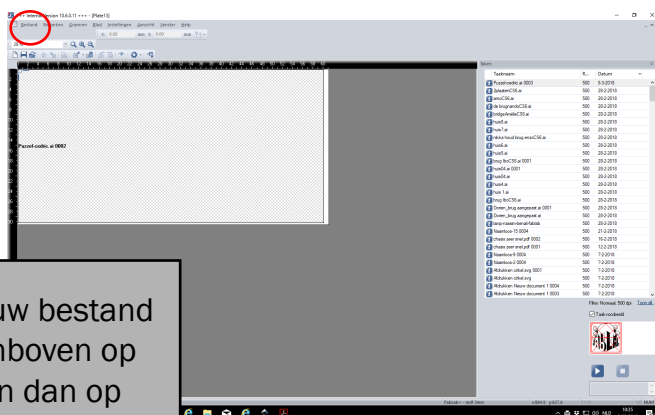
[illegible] - Internet Version 10.6.0.11 - - - - [Plate1:1]

Bestand Bewerken Graveren Blad Instellingen Aanzicht Venster Help

Puzzel-codes.ai 0002

Taken

| Taaknaam | R... | Datum |
|---|---|---|
| Puzzelcodes.ai 0003 | 500 | 6-3-2018 |
| 2plaatenCS6.ai | 500 | 28-2-2018 |
| emoCS6.ai | 500 | 28-2-2018 |
| de bruganandsCS6.ai | 500 | 28-2-2018 |
| bridgefamilieCS6.ai | 500 | 28-2-2018 |
| Huis8.ai | 500 | 28-2-2018 |
| Huis7.ai | 500 | 28-2-2018 |
| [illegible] | 500 | 28-2-2018 |
| Huis6.ai | 500 | 28-2-2018 |
| Huis5.ai | 500 | 28-2-2018 |
| brug 8xCS6.ai 0001 | 500 | 28-2-2018 |
| huis04.ai 0001 | 500 | 28-2-2018 |
| huis04.ai | 500 | 28-2-2018 |
| huis4.ai | 500 | 28-2-2018 |
| huis 1.ai | 500 | 28-2-2018 |
| brug 8xCS6.ai | 500 | 28-2-2018 |
| Doreen_brug aangepast.ai 0001 | 500 | 28-2-2018 |
| Doreen_brug aangepast.ai | 500 | 28-2-2018 |
| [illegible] | 500 | 28-2-2018 |
| Naamloos-15 0004 | 500 | 21-2-2018 |
| chaise zeer snel.pdf 0002 | 500 | 16-2-2018 |
| chaise zeer snel.pdf 0001 | 500 | 12-2-2018 |
| Naamloos-9 0004 | 500 | 7-2-2018 |
| Naamloos-2 0004 | 500 | 7-2-2018 |
| Afdrukken cirkel.svg 0001 | 500 | 7-2-2018 |
| Afdrukken cirkel.svg | 500 | 7-2-2018 |
| Afdrukken Nieuw document 1 0004 | 500 | 7-2-2018 |
| Afdrukken Nieuw document 1 0003 | 500 | 7-2-2018 |

Filter: Normaal, 500 dpi Toon all
Taak voorbeeld

uw bestand
nboven op
n dan op